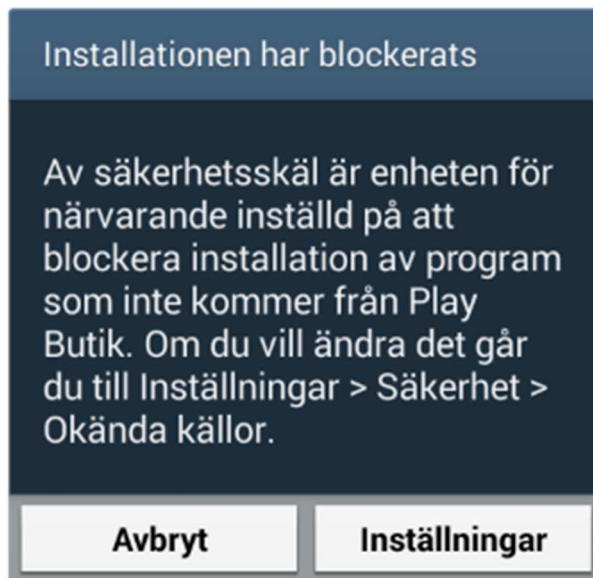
Installationen har blockerats

Av säkerhetsskäl är enheten för närvarande inställd på att blockera installation av program som inte kommer från Play Butik. Om du vill ändra det går du till Inställningar > Säkerhet > Okända källor.

Avbryt

Inställningar